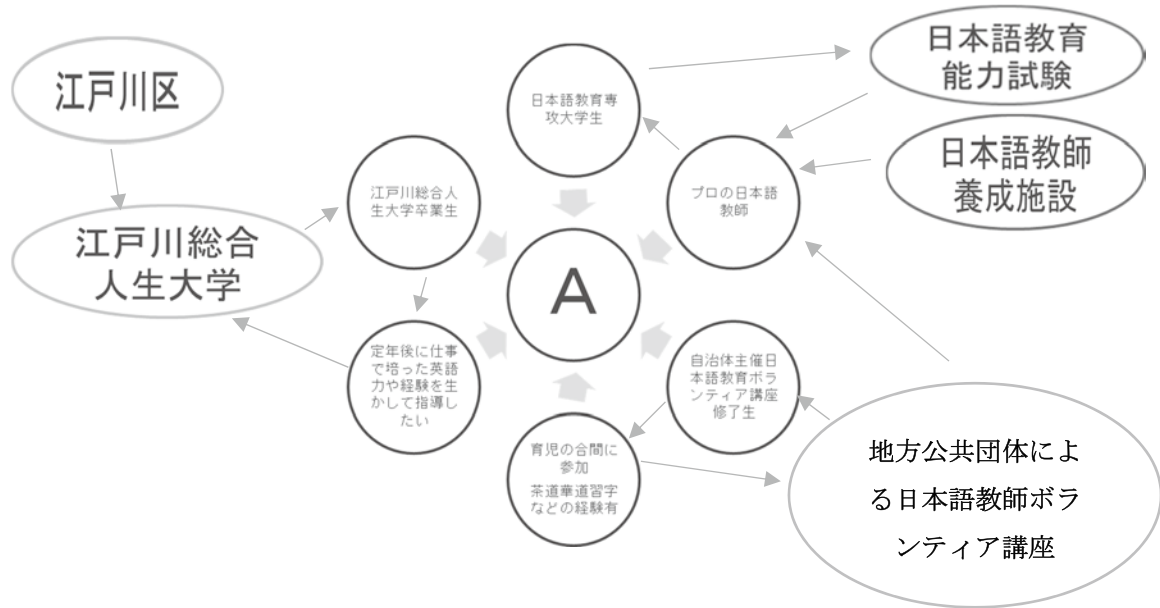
江戸川区

江戸川総合人生大学

日本語教育専攻大学生

日本語教育能力試験

日本語教師養成施設

江戸川総合人生大学卒業生

プロの日本語教師

A

定年後に仕事で培った英語力や経験を生かして指導したい

自治体主催日本語教育ボランティア講座修了生

育児の合間に参加
茶道華道習字などの経験有

地方公共団体による日本語教師ボランティア講座